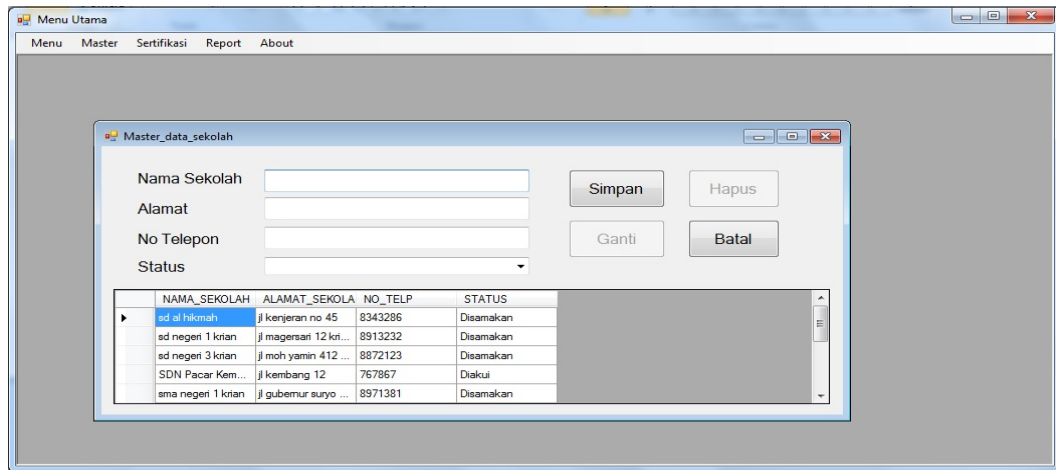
Menu Utama

Menu Master Sertifikasi Report About

Master_data_sekolah

Nama Sekolah

Alamat

No Telepon

Status

Simpan

Hapus

Ganti

Batal

| | NAMA_SEKOLAH | ALAMAT_SEKOLA | NO_TELP | STATUS |
|---|---|---|---|---|
| ▸ | sd al hikmah | jl kenjeran no 45 | 8343286 | Disamakan |
| | sd negeri 1 krian | jl magersari 12 kri... | 8913232 | Disamakan |
| | sd negeri 3 krian | jl moh yamin 412 ... | 8872123 | Disamakan |
| | SDN Pacar Kem... | jl kembang 12 | 767867 | Diakui |
| | sma negeri 1 krian | jl gubernur suryo ... | 8971381 | Disamakan |